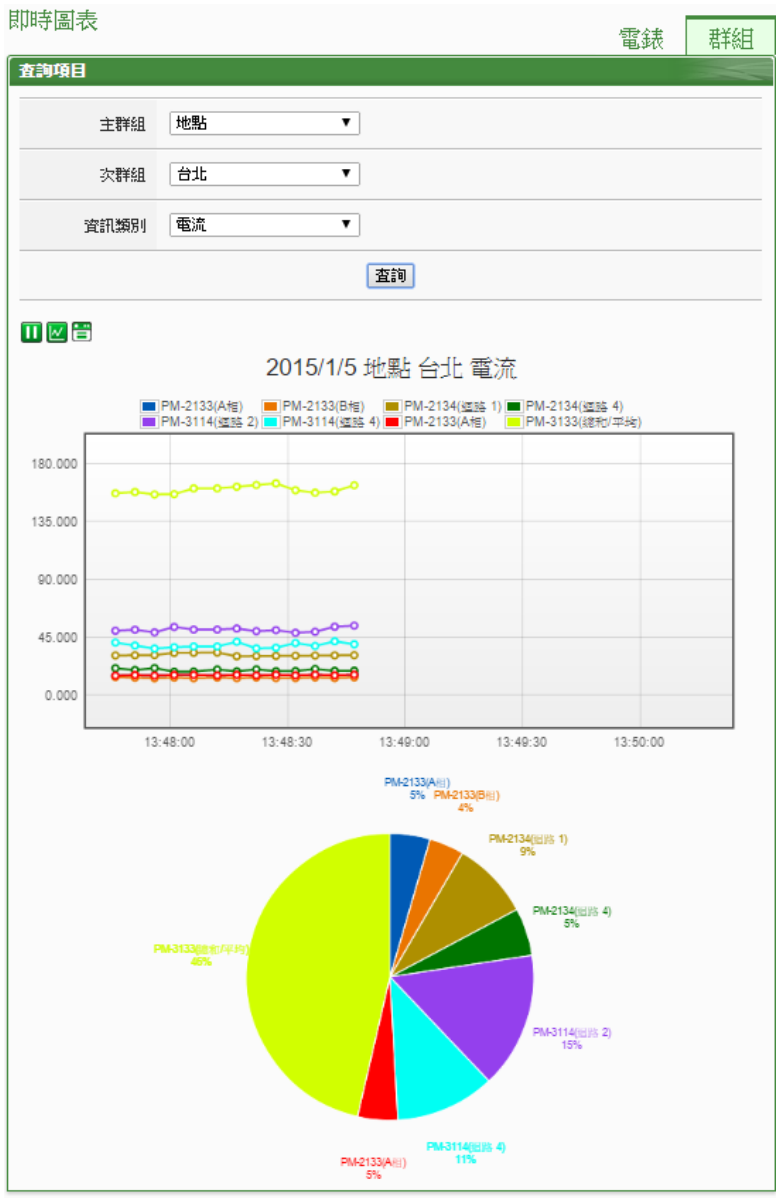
即時圖表

電錶 群組

查詢項目

主群組 地點

次群組 台北

資訊類別 電流

查詢

2015/1/5 地點 台北 電流

PM-2133(A相) PM-2133(B相) PM-2134(迴路 1) PM-2134(迴路 4) PM-3114(迴路 2) PM-3114(迴路 4) PM-2133(A相) PM-3133(總和/平均)

180.000
135.000
90.000
45.000
0.000

13:48:00 13:48:30 13:49:00 13:49:30 13:50:00

PM-2133(A相)
5%

PM-2133(B相)
4%

PM-2134(迴路 1)
9%

PM-2134(迴路 4)
5%

PM-3114(迴路 2)
15%

PM-3114(迴路 4)
11%

PM-2133(A相)
5%

PM-3133(總和/平均)
46%